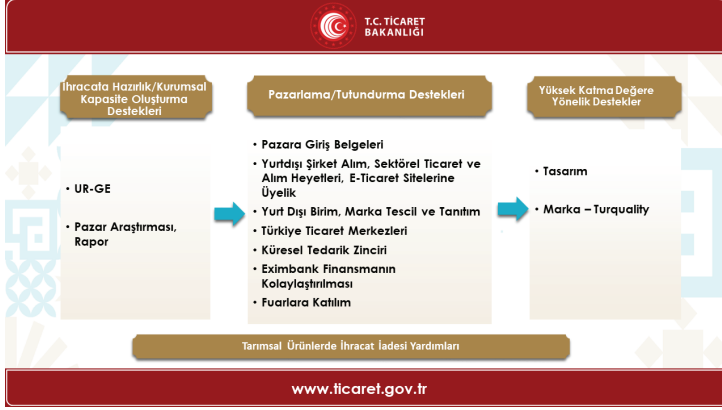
T.C. TİCARET BAKANLIĞI

İhracata Hazırlık/Kurumsal Kapasite Oluşturma Destekleri

• UR-GE

• Pazar Araştırması, Rapor

Pazarlama/Tutundurma Destekleri

• Pazara Giriş Belgeleri
• Yurtdışı Şirket Alım, Sektörel Ticaret ve Alım Heyetleri, E-Ticaret Sitelerine Üyelik
• Yurt Dışı Birim, Marka Tescil ve Tanıtım
• Türkiye Ticaret Merkezleri
• Küresel Tedarik Zinciri
• Eximbank Finansmanın Kolaylaştırılması
• Fuarlara Katılım

Yüksek Katma Değere Yönelik Destekler

• Tasarım

• Marka – Turquality

Tarımsal Ürünlerde İhracat İadesi Yardımları

www.ticaret.gov.tr